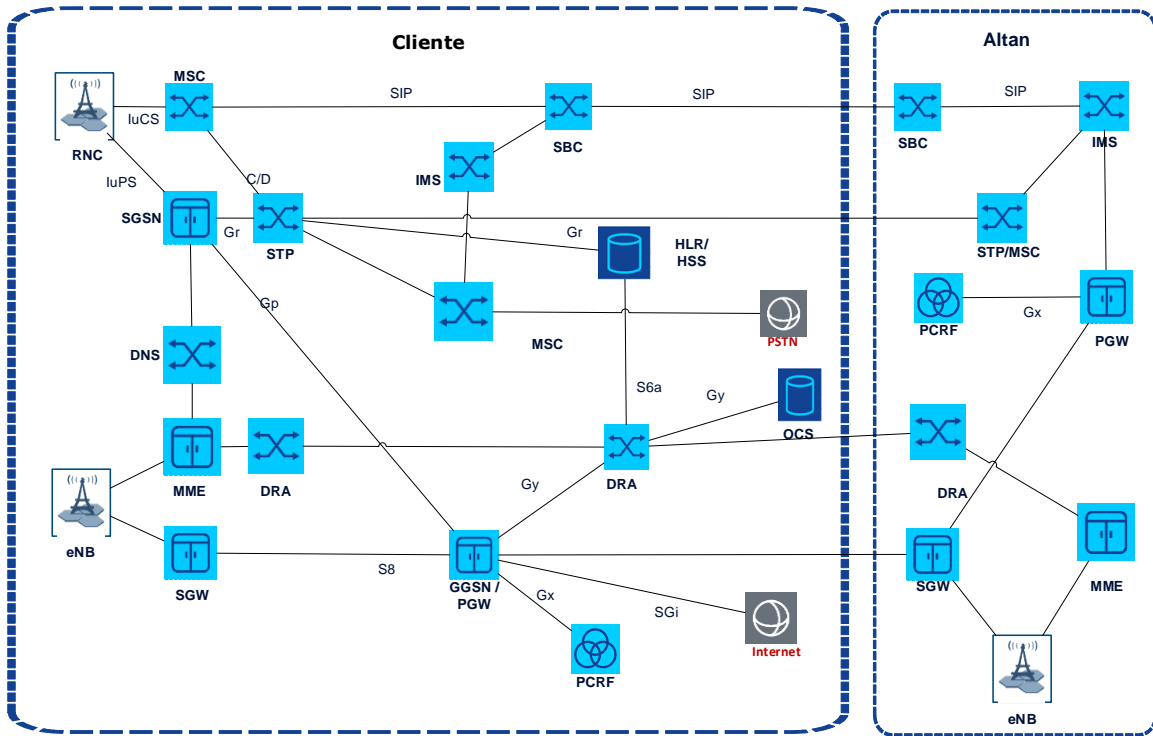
Cliente

Altan

MSC

RNC

IuCS

IuPS

SIP

SIP

SIP

SBC

SBC

IMS

IMS

C/D

SGSN

Gr

STP

Gr

HLR/
HSS

STP/MSC

PCRF

Gx

PGW

Gp

MSC

PSTN

DNS

S6a

Gy

OCS

MME

DRA

DRA

DRA

eNB

Gy

SGW

S8

GGSN /
PGW

SGW

MME

Gx

SGi

Internet

PCRF

eNB